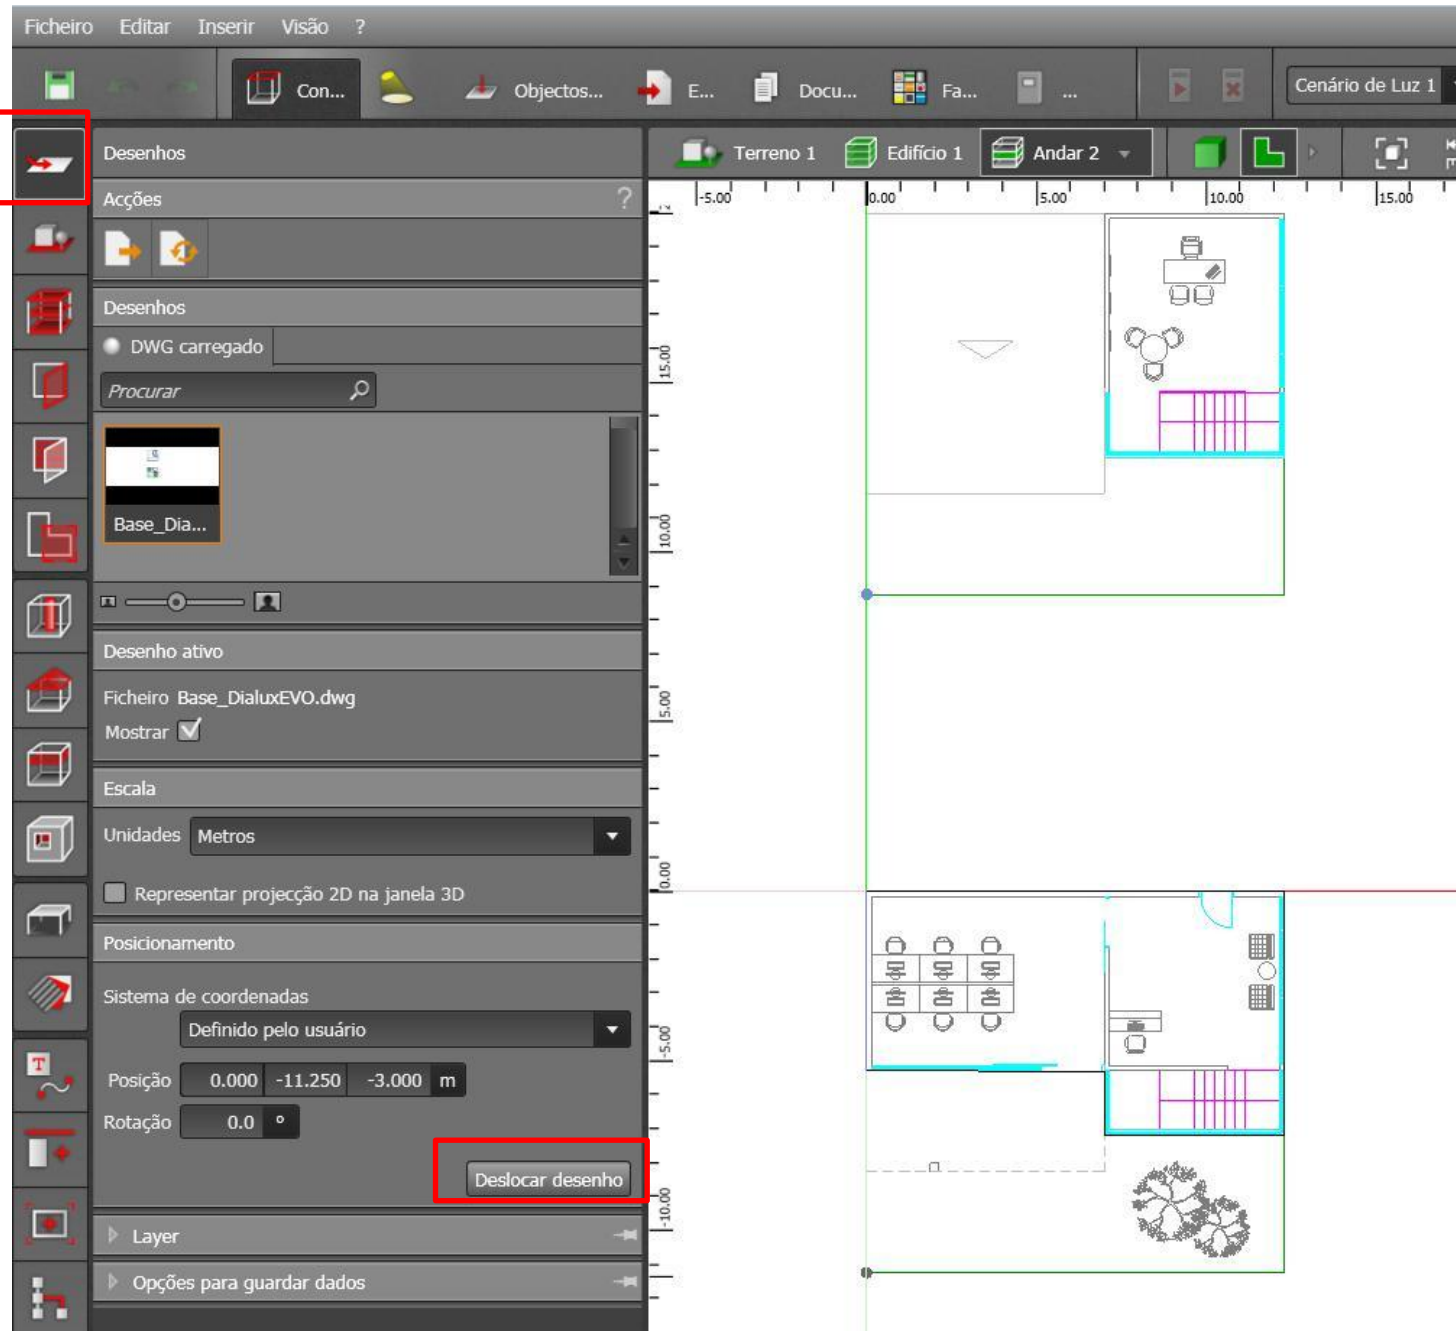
Ficheiro Editar Inserir Visão ?

Con... Objectos... E... Docu... Fa... ...

Cenário de Luz 1

Desenhos

Acções ?

Desenhos

DWG carregado

Procurar

Base_Dia...

Desenho ativo

Ficheiro Base_DialuxEVO.dwg

Mostrar

Escala

Unidades Metros

Representar projecção 2D na janela 3D

Posicionamento

Sistema de coordenadas

Definido pelo usuário

Posição 0.000 -11.250 -3.000 m

Rotação 0.0 °

Deslocar desenho

Layer

Opções para guardar dados

Terreno 1 Edifício 1 Andar 2

-5.00 0.00 5.00 10.00 15.00

15.00 10.00 5.00 0.00 -5.00 -10.00